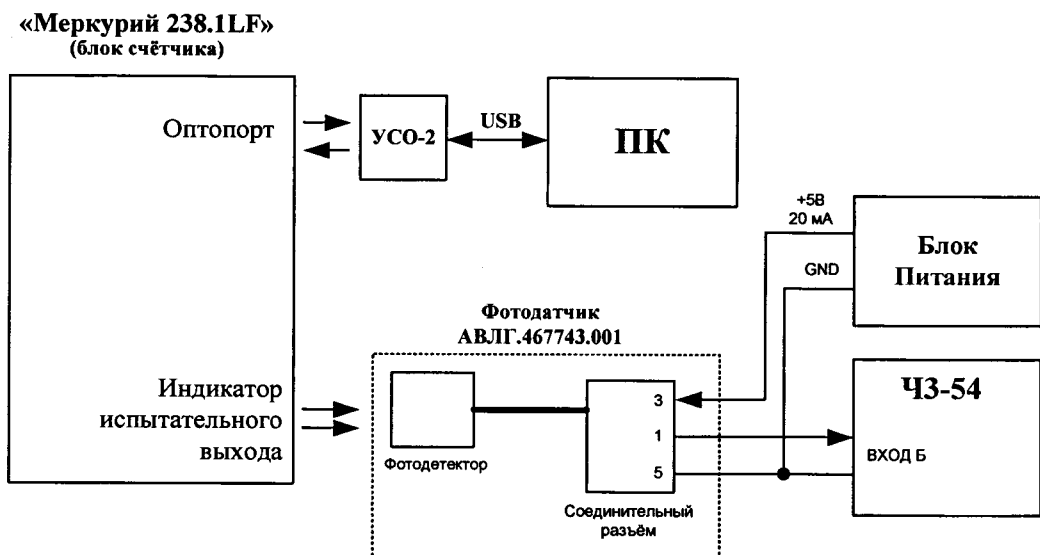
«Меркурий 238.1LF»
(блок счётчика)

Оптопорт

УСО-2

USB

ПК

+5В
20 мА

GND

Блок
Питания

Фотодатчик
АВЛГ.467743.001

Индикатор
испытательного
выхода

Фотодетектор

3
1
5

Соединительный
разъём

Ч3-54

ВХОД Б